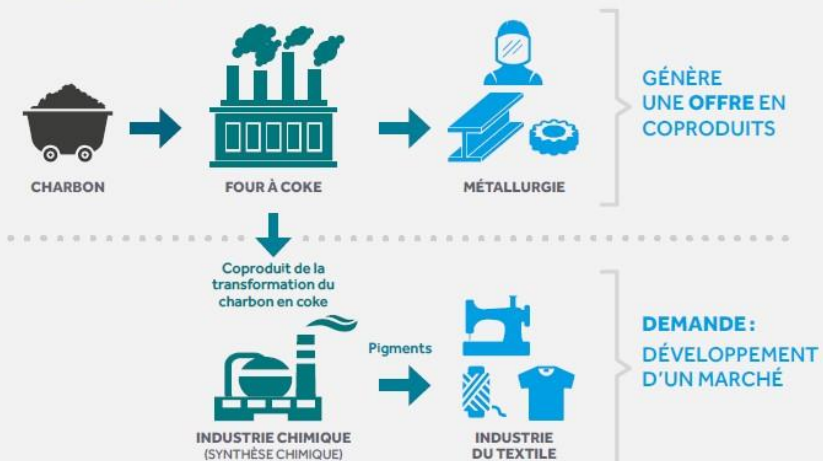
CHARBON

FOUR À COKE

MÉTALLURGIE

GÉNÈRE UNE OFFRE EN COPRODUITS

Coproduit de la transformation du charbon en coke

Pigments

INDUSTRIE CHIMIQUE
(SYNTHÈSE CHIMIQUE)

INDUSTRIE DU TEXTILE

DEMANDE :
DÉVELOPPEMENT D'UN MARCHÉ